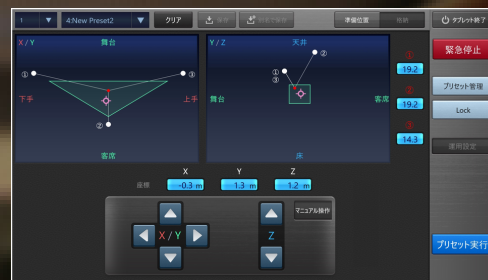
1
4:New Preset2
クリア
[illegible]
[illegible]
準備位置
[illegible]
タブレット終了

X / Y
舞台
①
③
下手
上手
②
客席

Y / Z
天井
②
①
③
舞台
客席
床

①
19.2
②
19.2
③
14.3

緊急停止
プリセット管理
Lock
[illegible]

X
Y
Z
座標
0.3 m
1.3 m
1.2 m

X / Y
Z
マニュアル操作

プリセット実行